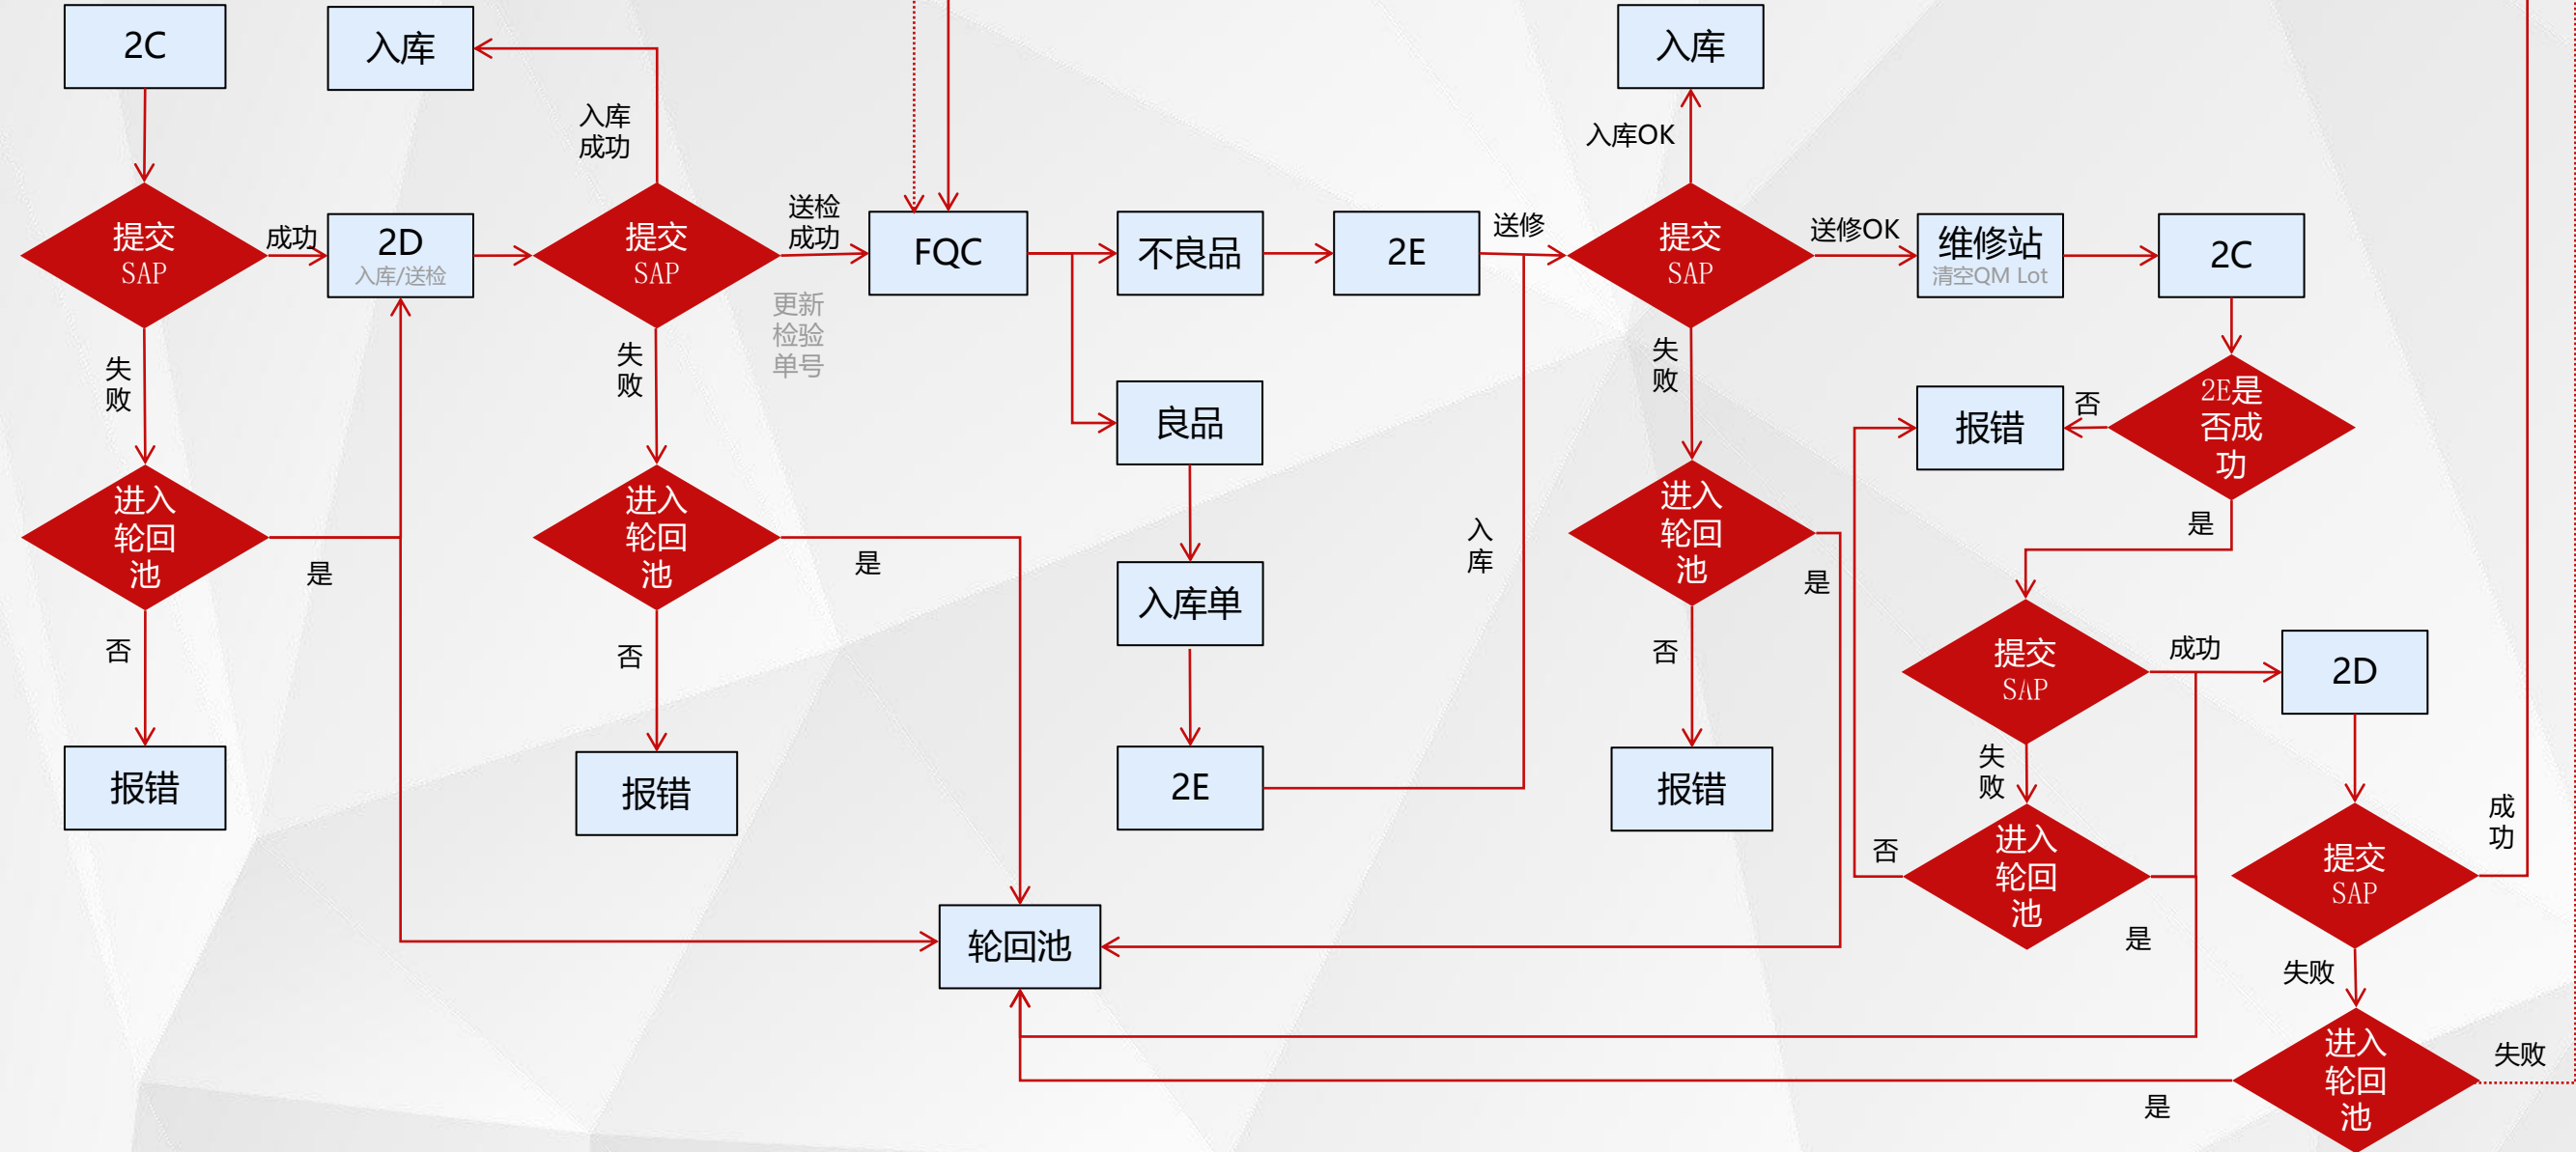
2C

入库

入库成功

入库

入库OK

提交SAP

成功

2D
入库/送检

提交SAP

送检成功

FQC

不良品

2E

送修

提交SAP

送修OK

维修站
清空QM Lot

2C

更新检验单号

失败

失败

失败

良品

入库

报错

否

2E是否成功

进入轮回池

进入轮回池

进入轮回池

是

是

是

是

入库单

否

否

否

提交SAP

成功

2D

失败

报错

报错

2E

报错

否

进入轮回池

成功

提交SAP

轮回池

是

失败

进入轮回池

失败

是